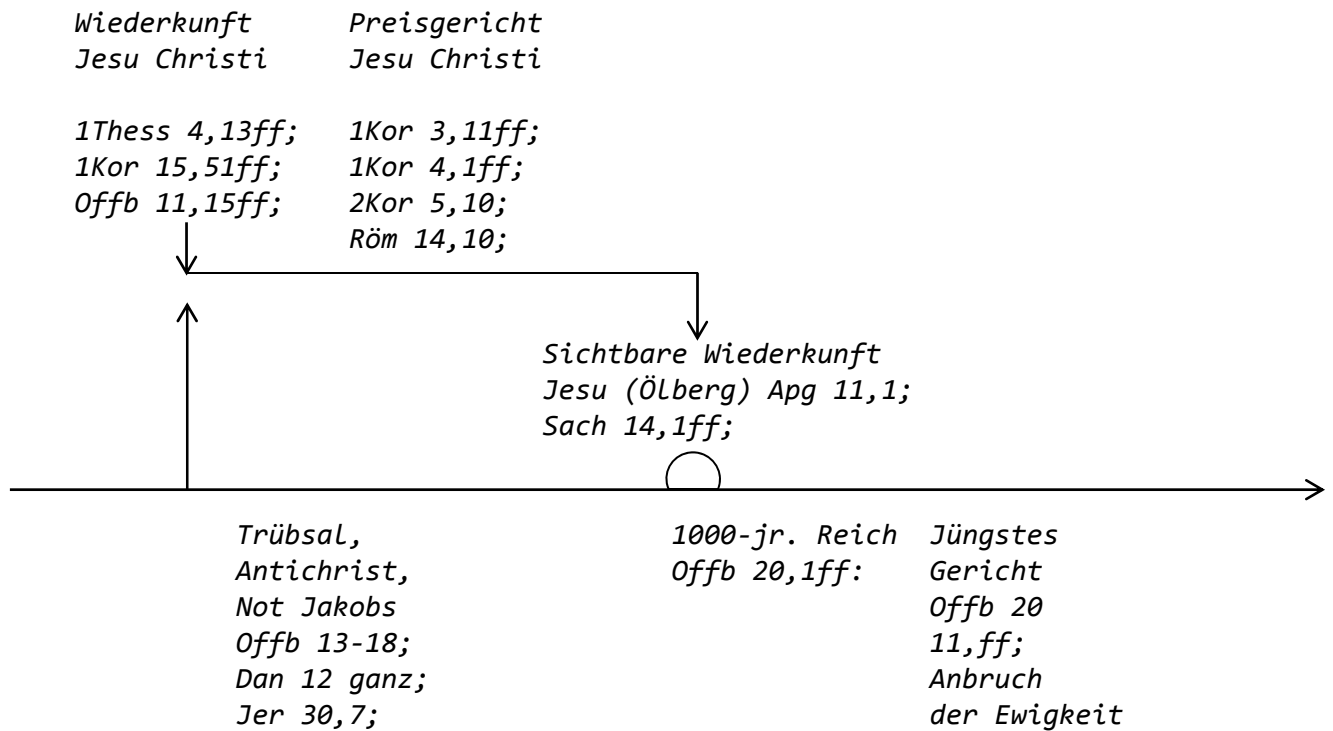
Wiederkunft Jesu Christi

1Thess 4,13ff;
1Kor 15,51ff;
Offb 11,15ff;

Preisgericht Jesu Christi

1Kor 3,11ff;
1Kor 4,1ff;
2Kor 5,10;
Röm 14,10;

Sichtbare Wiederkunft Jesu (Ölberg) Apg 11,1;
Sach 14,1ff;

Trübsal,
Antichrist,
Not Jakobs
Offb 13-18;
Dan 12 ganz;
Jer 30,7;

1000-jr. Reich
Offb 20,1ff:

Jüngstes
Gericht
Offb 20
11,ff;
Anbruch
der Ewigkeit